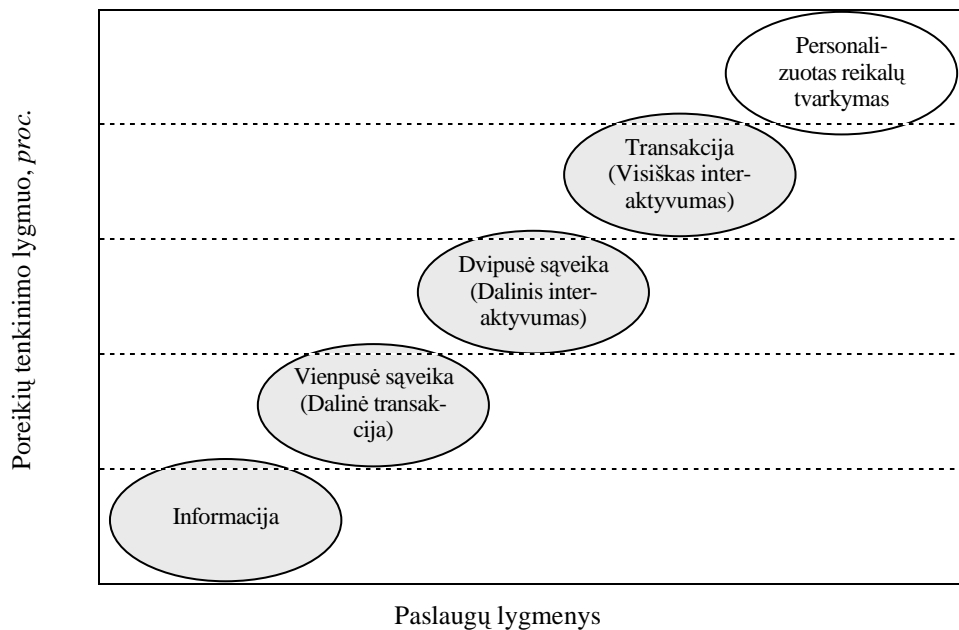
Poreikių tenkinimo lygmuo, *proc.*

Personalizuotas reikalų tvarkymas

Transakcija (Visiškas interaktyvumas)

Dvipusė sąveika (Dalinis interaktyvumas)

Vienpusė sąveika (Dalinė transakcija)

Informacija

Paslaugų lygmenys